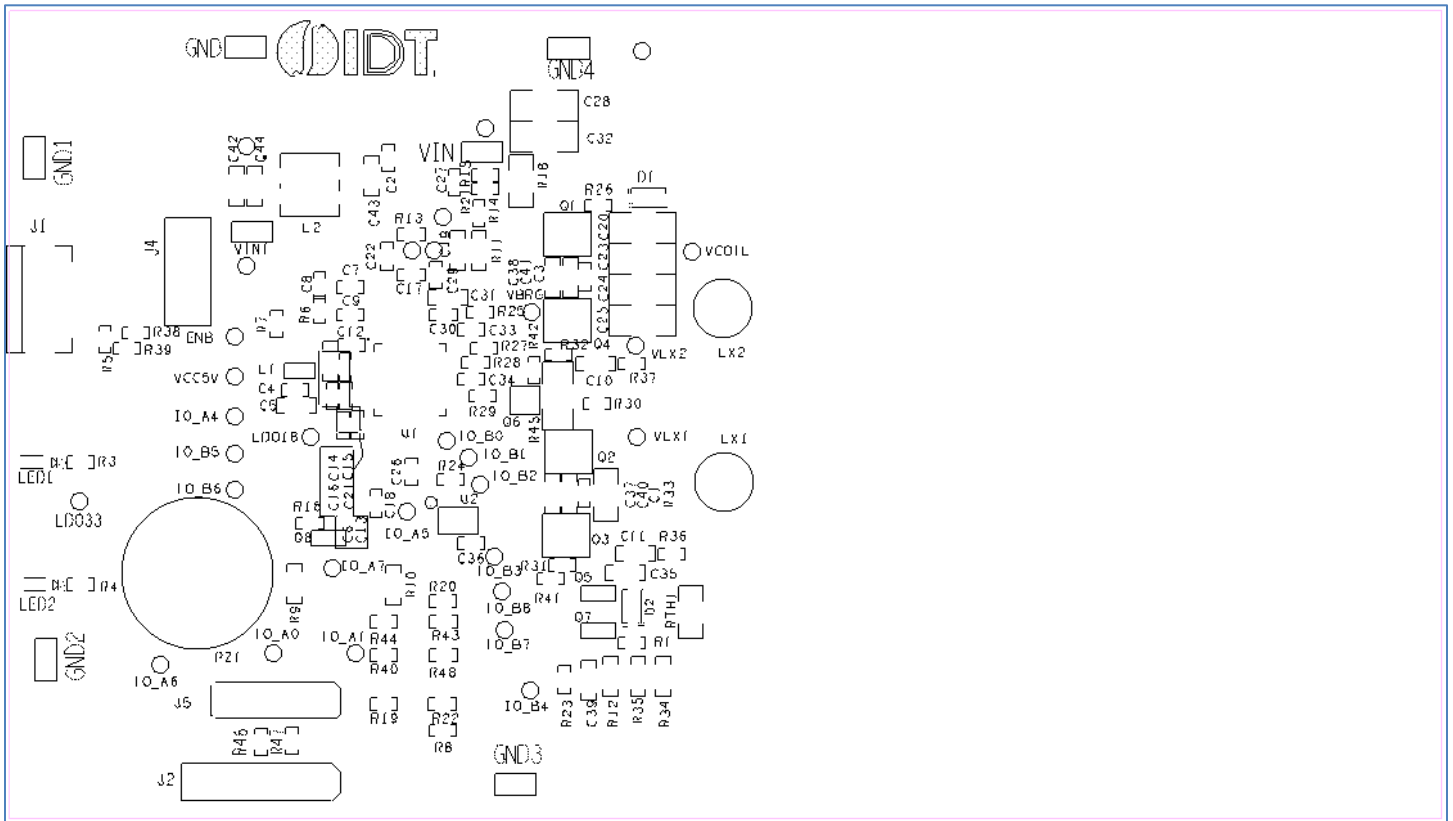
GND IDT GND4
C28
C32
VIN
GND1
C42 C44
L2
C2
C27 R15 R21 R14
RJ8
R26 D1
Q1 C20
J1
J4
VIN1
C43 R13
C22 C19 R11
C23 VCOIL
C17 C29
C38 C41 C3
C24
R6 C8 C7 C9
C31 VBRG
LX2
R7 C12
C30 C33
R29 R42
C25
R38 R39 R5 ENB
R27 R32 Q4 VLX2
L1
VCC5V
R28
C10 R37
C4 C6
C34
IO_A4
R29
R30
Q6
U1
R45
LDO1B
IO_B0
VLX1
LX1
IO_B5
R24
IO_B1
IO_B2
Q2
LED1 R3
C14 C15 C21
C26
U2
C37 C40 C1 R33
IO_B6
LDO33
R16 C18
C13
Q8
IO_A5
Q3 C11 R36
C36
IO_A7
R10
IO_B3 R31
C35
R20
R41 D5
LED2 R4
R9
IO_B8
D2
RTH1
R44
Q7
R43
R1
IO_A0
IO_A1
GND2
R40
IO_B7
R48
PZ1
IO_A6
IO_B4
J5
R19
R22
R23 C39 R12 R35 R34
R46 R47
R8
GND3
J2